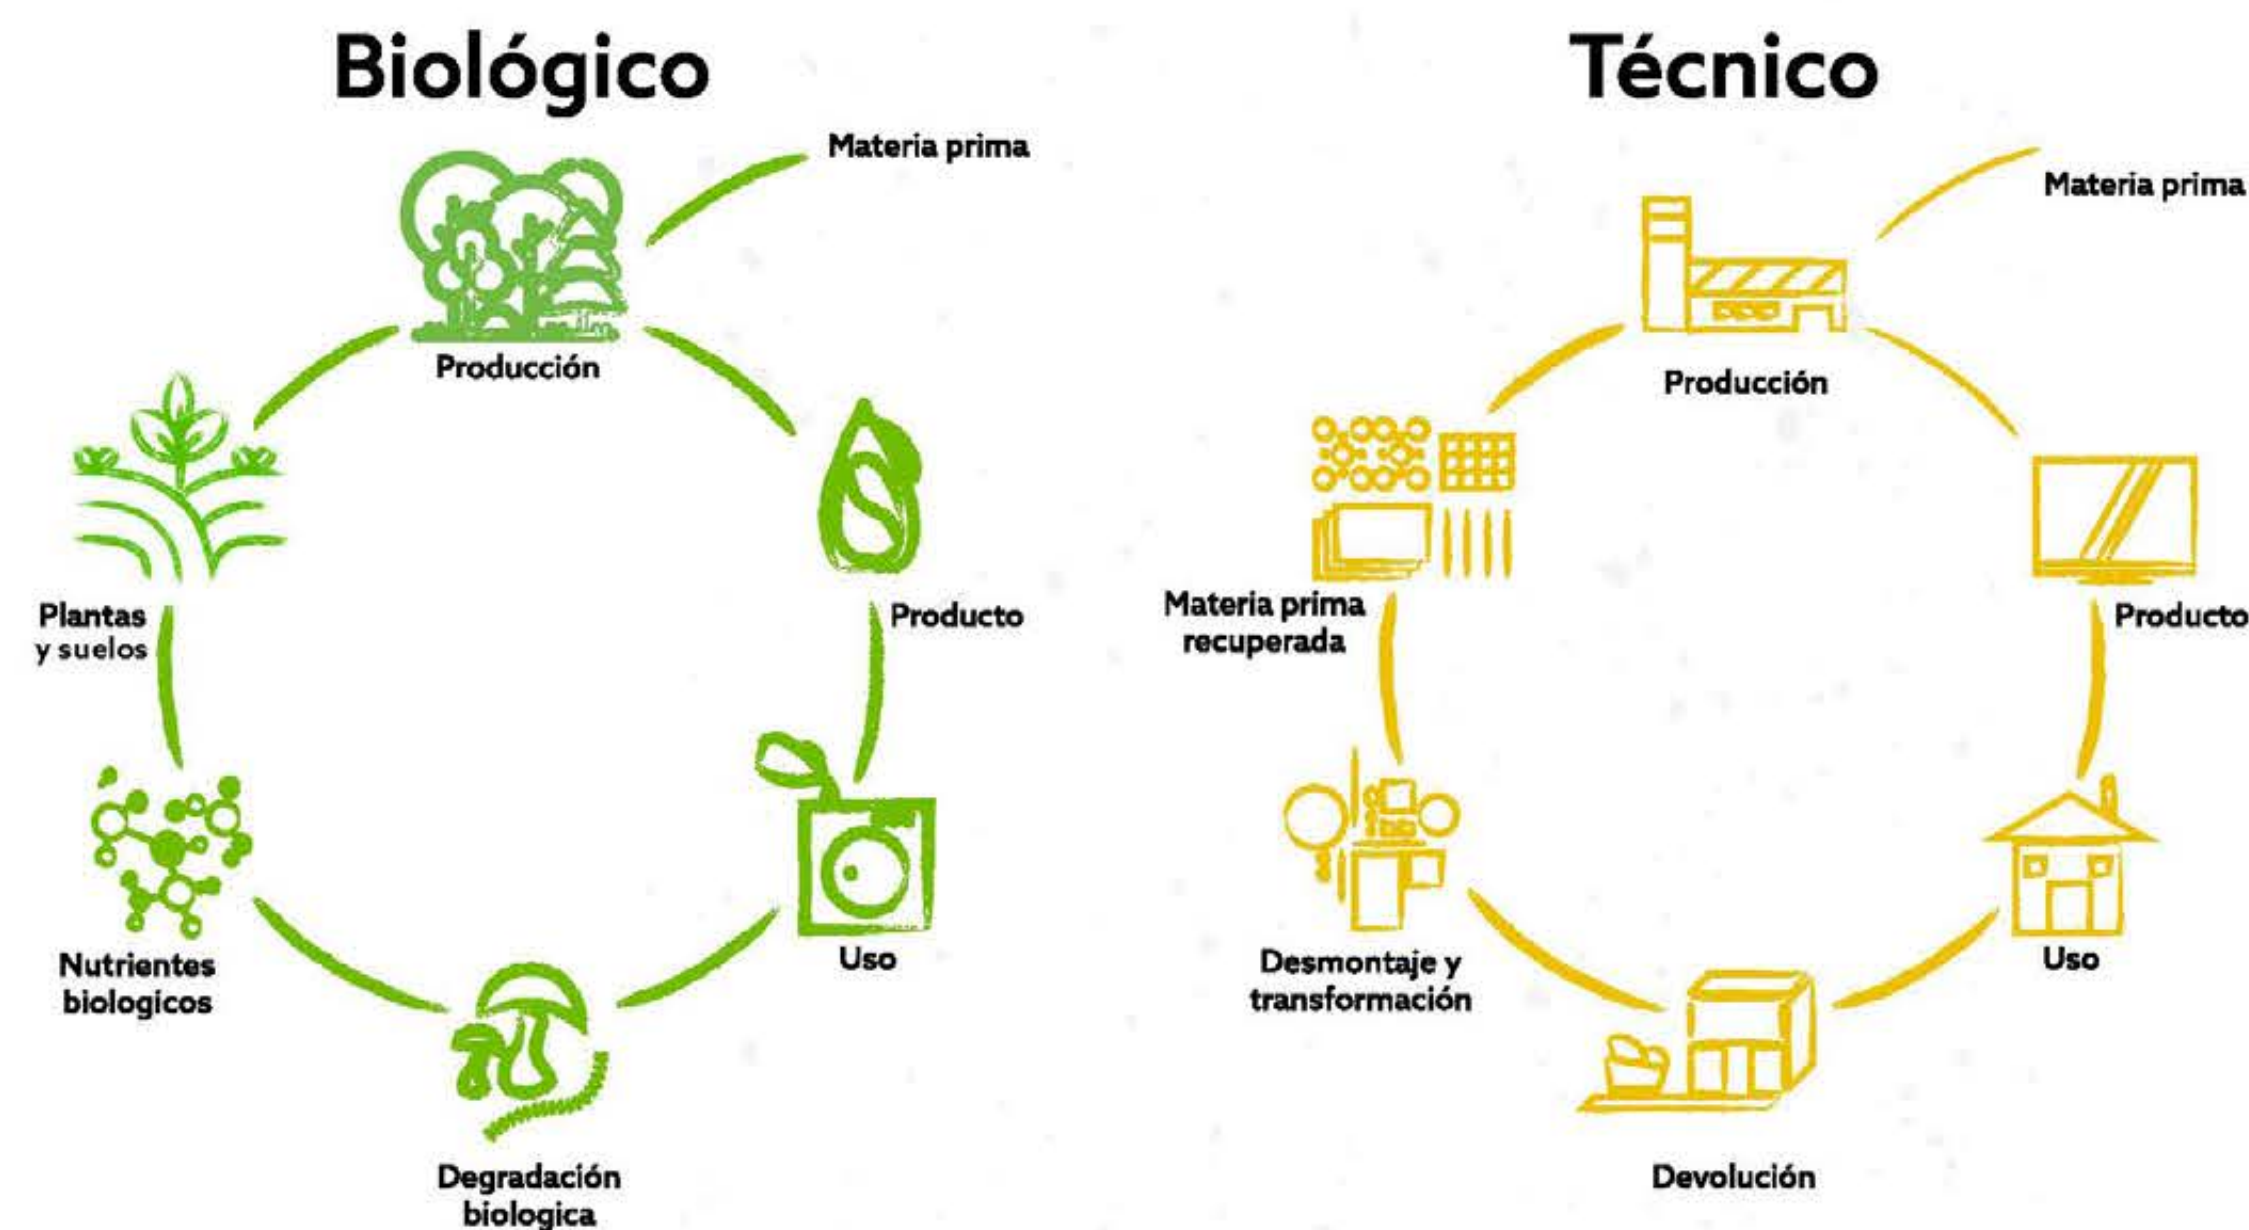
Biológico

Materia prima

Producción

Producto

Uso

Degradación biologica

Nutrientes biologicos

Plantas y suelos

Técnico

Materia prima

Producción

Producto

Uso

Devolución

Desmontaje y transformación

Materia prima recuperada